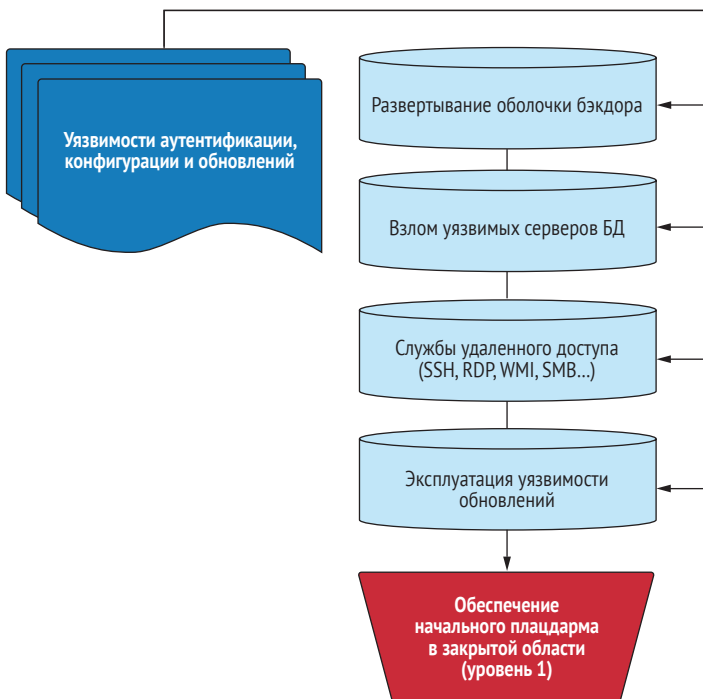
Уязвимости аутентификации, конфигурации и обновлений

Развертывание оболочки бэкдора

Взлом уязвимых серверов БД

Службы удаленного доступа (SSH, RDP, WMI, SMB...)

Эксплуатация уязвимости обновлений

Обеспечение начального плацдарма в закрытой области (уровень 1)